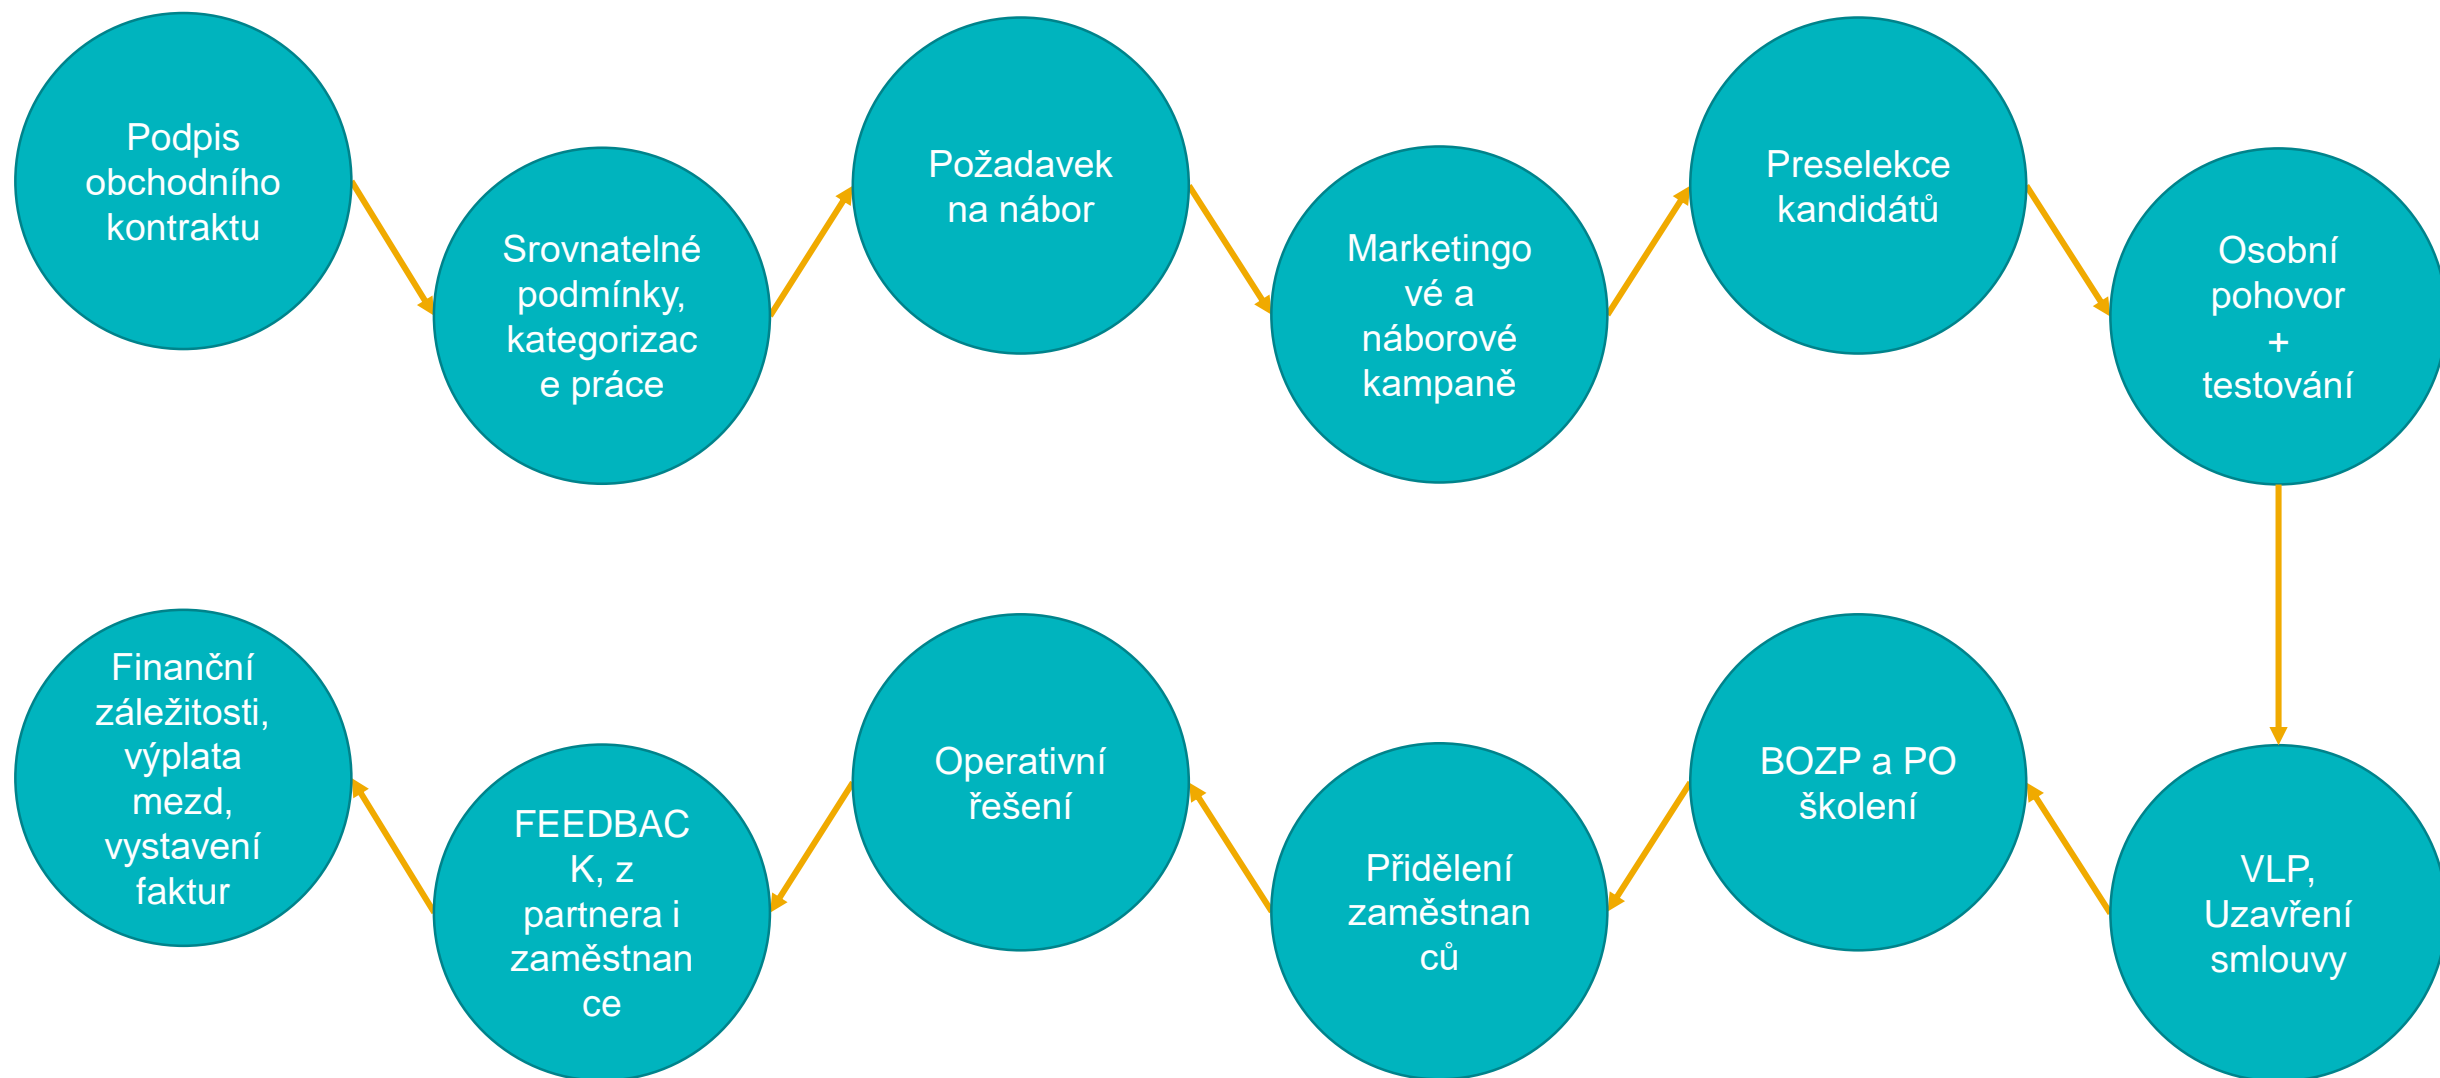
Podpis obchodního kontraktu

Srovnatelné podmínky, kategorizace práce

Požadavek na nábor

Marketingové a náborové kampaně

Preselekce kandidátů

Osobní pohovor + testování

VLP, Uzavření smlouvy

BOZP a PO školení

Přidělení zaměstnanců

Operativní řešení

FEEDBACK, z partnera i zaměstnance

Finanční záležitosti, výplata mezd, vystavení faktur